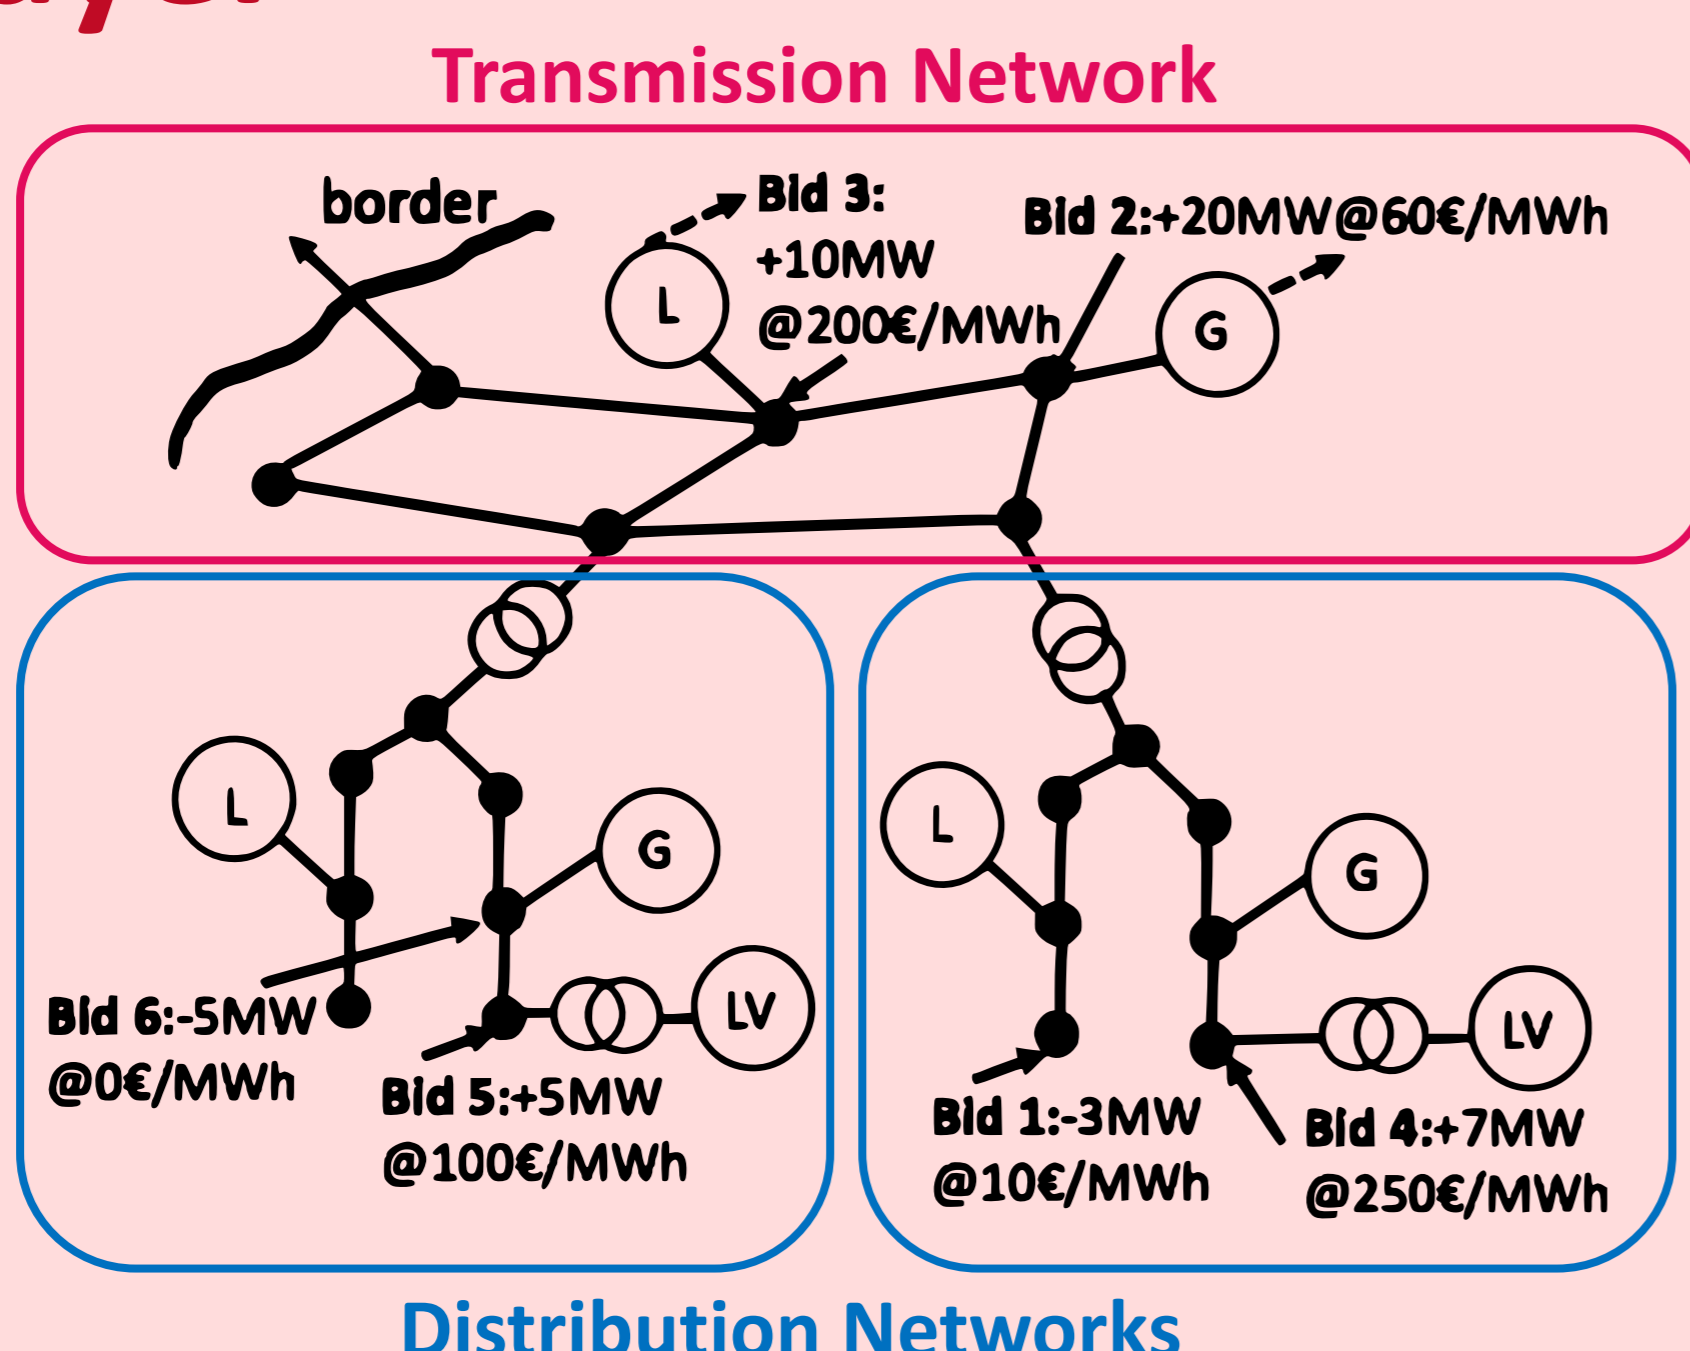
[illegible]

Transmission Network

border

Bid 3: +10MW @200€/MWh

Bid 2:+20MW@60€/MWh

L

G

L

G

LV

Bid 6:-5MW @0€/MWh

Bid 5:+5MW @100€/MWh

L

G

LV

Bid 1:-3MW @10€/MWh

Bid 4:+7MW @250€/MWh

Distribution Networks